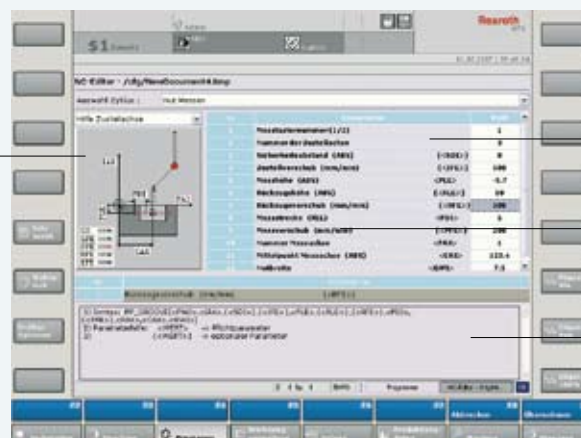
S1

Rexroth

NC-Editor - /cfg/NewDocument4.bmp

Auswahl Zyklus :

Hilfe Zustellachse

Zustellungsart (1/2)
Nummer der Zustellachse
Sicherheitsabstand (ABS)
Zustellvorschub (mm/min)
Einstiche (ABS)
Rückzugshöhe (ABS)
Rückzugsvorschub (mm/min)
Einstechbreite (REL)
Einstechvorschub (mm/min)
Nummer Messachse
Mittelpunkt Messachse (ABS)

Rückzugsvorschub (mm/min)

Abbrechen

Übernehmen